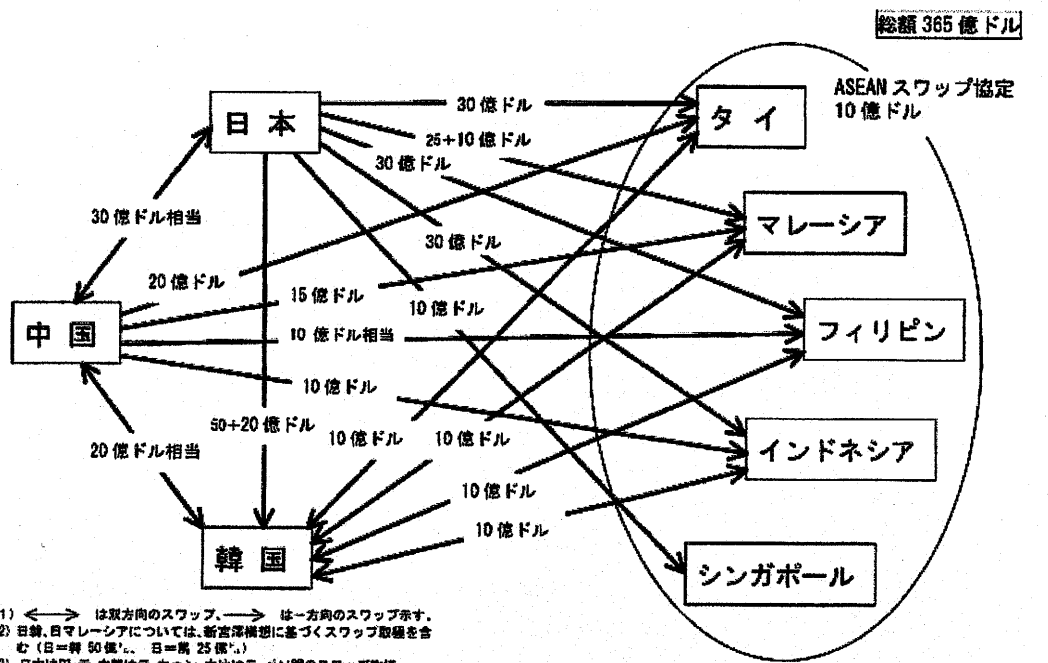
総額 365 億ドル

ASEAN スワップ協定
10 億ドル

日 本

タ イ

マレーシア

フィリピン

インドネシア

シンガポール

中 国

韓 国

30 億ドル

25+10 億ドル

30 億ドル

30 億ドル相当

30 億ドル

20 億ドル

15 億ドル

10 億ドル

10 億ドル相当

10 億ドル

50+20 億ドル

10 億ドル

10 億ドル

20 億ドル相当

10 億ドル

10 億ドル

1) ←→ は双方向のスワップ、——→ は一方向のスワップ示す。
2) 日韓、日マレーシアについては、新宮澤構想に基づくスワップ取極を含む（日=韓 50 億ドル、日=馬 25 億ドル）
3) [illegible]